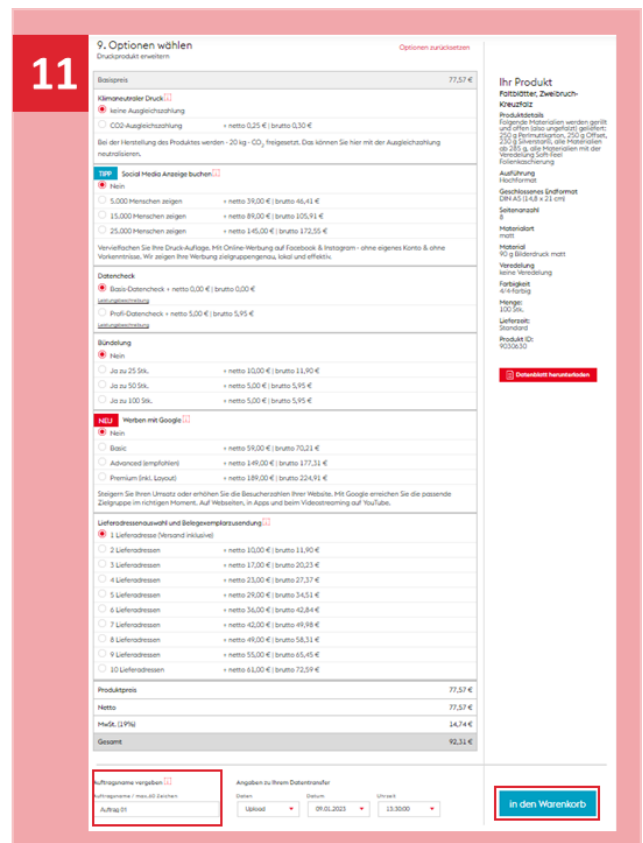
11

9. Optionen wählen
Druckprodukt erweitern

Optionen zurücksetzen

Basispreis 77,57 €

Klimaneutraler Druck
keine Ausgleichszahlung
CO2-Ausgleichszahlung + netto 0,25 € | brutto 0,30 €

Bei der Herstellung des Produktes werden ~ 20 kg - $CO_2$ freigesetzt. Das können Sie hier mit der Ausgleichszahlung neutralisieren.

TIPP Social Media Anzeige buchen
Nein
5.000 Menschen zeigen + netto 39,00 € | brutto 46,41 €
15.000 Menschen zeigen + netto 89,00 € | brutto 105,91 €
25.000 Menschen zeigen + netto 145,00 € | brutto 172,55 €

Vervielfachen Sie Ihre Druck-Auflage. Mit Online-Werbung auf Facebook & Instagram - ohne eigenes Konto & ohne Vorkenntnisse. Wir zeigen Ihre Werbung zielgruppengenau, lokal und effektiv.

Datencheck
Basis-Datencheck + netto 0,00 € | brutto 0,00 €
Leistungsbeschreibung
Profi-Datencheck + netto 5,00 € | brutto 5,95 €
Leistungsbeschreibung

Bündelung
Nein
Ja zu 25 Stk. + netto 10,00 € | brutto 11,90 €
Ja zu 50 Stk. + netto 5,00 € | brutto 5,95 €
Ja zu 100 Stk. + netto 5,00 € | brutto 5,95 €

NEU Werben mit Google
Nein
Basic + netto 59,00 € | brutto 70,21 €
Advanced (empfohlen) + netto 149,00 € | brutto 177,31 €
Premium (inkl. Layout) + netto 189,00 € | brutto 224,91 €

Steigern Sie Ihren Umsatz oder erhöhen Sie die Besucherzahlen Ihrer Website. Mit Google erreichen Sie die passende Zielgruppe im richtigen Moment. Auf Webseiten, in Apps und beim Videostreaming auf YouTube.

Lieferadressenauswahl und Belegexemplarzusendung
1 Lieferadresse (Versand inklusive)
2 Lieferadressen + netto 10,00 € | brutto 11,90 €
3 Lieferadressen + netto 17,00 € | brutto 20,23 €
4 Lieferadressen + netto 23,00 € | brutto 27,37 €
5 Lieferadressen + netto 29,00 € | brutto 34,51 €
6 Lieferadressen + netto 36,00 € | brutto 42,84 €
7 Lieferadressen + netto 42,00 € | brutto 49,98 €
8 Lieferadressen + netto 49,00 € | brutto 58,31 €
9 Lieferadressen + netto 55,00 € | brutto 65,45 €
10 Lieferadressen + netto 61,00 € | brutto 72,59 €

Produktpreis 77,57 €
Netto 77,57 €
MwSt. (19%) 14,74 €
Gesamt 92,31 €

Ihr Produkt
Faltblätter, Zweibruch-Kreuzfalz

Produktdetails
Folgende Materialien werden gerillt und offen (also ungefalzt) geliefert: 250 g Perlmuttkarton, 250 g Offset, 230 g Silverstar®, alle Materialien ab 285 g, alle Materialien mit der Veredelung Soft-Feel Folienkaschierung

Ausführung
Hochformat
Geschlossenes Endformat
DIN A5 (14,8 x 21 cm)
Seitenanzahl
8
Materialart
matt
Material
90 g Bilderdruck matt
Veredelung
keine Veredelung
Farbigkeit
4/4-farbig
Menge:
100 Stk.
Lieferzeit:
Standard
Produkt ID:
9030630

Datenblatt herunterladen

Auftragsname vergeben
Auftragsname / max. 40 Zeichen
Auftrag 01

Angaben zu Ihrem Datentransfer
Daten
Upload
Datum
09.01.2023
Uhrzeit
13:30:00

in den Warenkorb